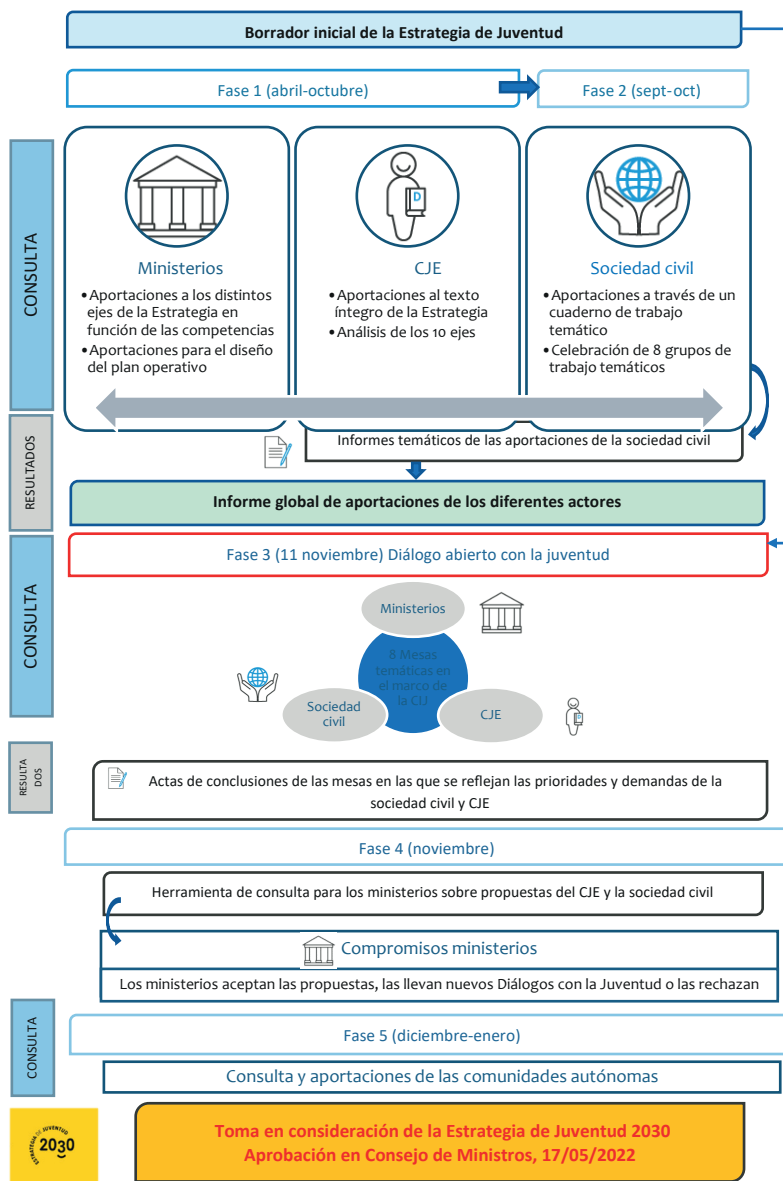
Borrador inicial de la Estrategia de Juventud

Fase 1 (abril-octubre)

Fase 2 (sept-oct)

CONSULTA

Ministerios

•Aportaciones a los distintos ejes de la Estrategia en función de las competencias
•Aportaciones para el diseño del plan operativo

D

CJE

•Aportaciones al texto íntegro de la Estrategia
•Análisis de los 10 ejes

Sociedad civil

•Aportaciones a través de un cuaderno de trabajo temático
•Celebración de 8 grupos de trabajo temáticos

RESULTADOS

Informes temáticos de las aportaciones de la sociedad civil

Informe global de aportaciones de los diferentes actores

CONSULTA

Fase 3 (11 noviembre) Diálogo abierto con la juventud

Ministerios

8 Mesas temáticas en el marco de la CIJ

Sociedad civil

CJE

RESULTADOS

Actas de conclusiones de las mesas en las que se reflejan las prioridades y demandas de la sociedad civil y CJE

Fase 4 (noviembre)

Herramienta de consulta para los ministerios sobre propuestas del CJE y la sociedad civil

Compromisos ministerios

Los ministerios aceptan las propuestas, las llevan nuevos Diálogos con la Juventud o las rechazan

CONSULTA

Fase 5 (diciembre-enero)

Consulta y aportaciones de las comunidades autónomas

ESTRATEGIA DE JUVENTUD 2030

Toma en consideración de la Estrategia de Juventud 2030
Aprobación en Consejo de Ministros, 17/05/2022